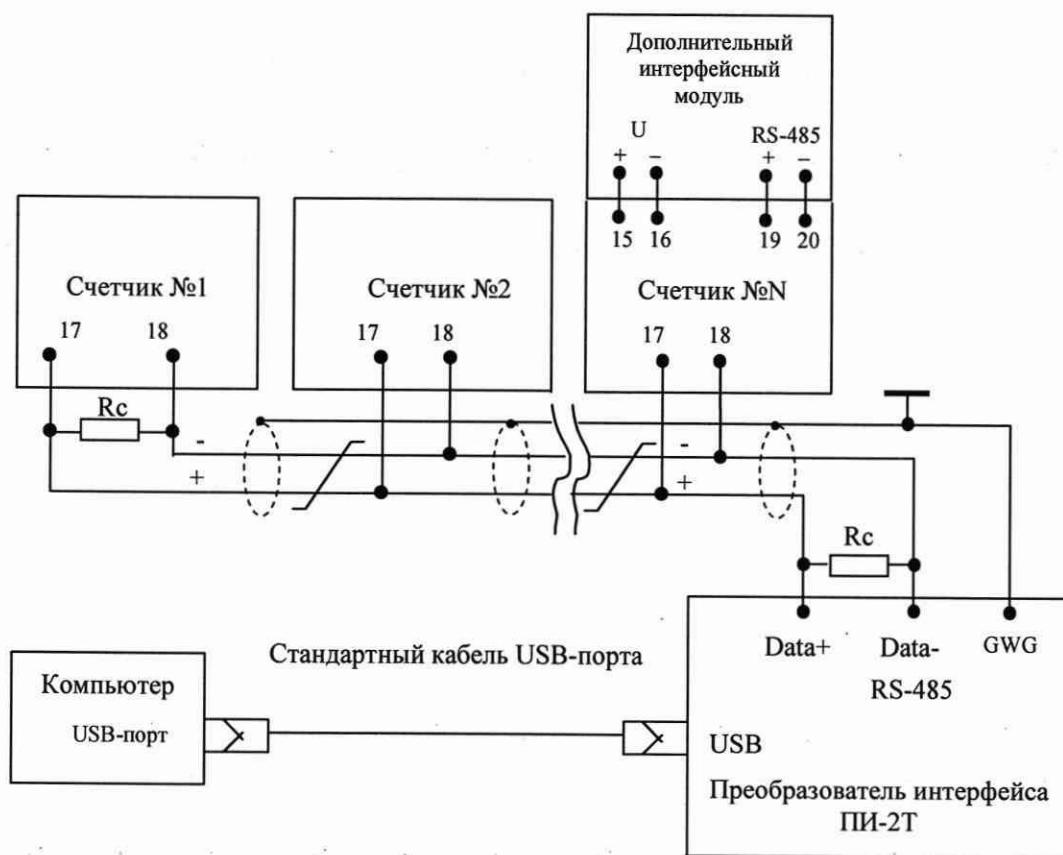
Дополнительный интерфейсный модуль

U
+ –

RS-485
+ –

15 16 19 20

Счетчик №1
17 18

Счетчик №2
17 18

Счетчик №N
17 18

Rc

-
+

-
+

Rc

Стандартный кабель USB-порта

Компьютер
USB-порт

Data+ Data- GWG
RS-485

USB

Преобразователь интерфейса ПИ-2Т